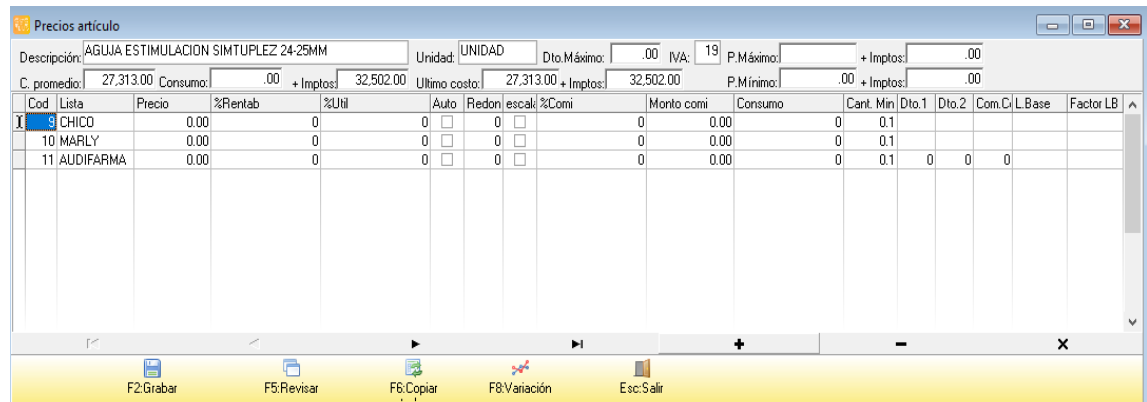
Precios artículo

Descripción: AGUJA ESTIMULACION SIMTUPLEZ 24-25MM Unidad: UNIDAD Dto.Máximo: .00 IVA: 19 P.Máximo: + Imptos: .00

C. promedio: 27,313.00 Consumo: .00 + Imptos: 32,502.00 Ultimo costo: 27,313.00 + Imptos: 32,502.00 P.Mínimo: .00 + Imptos: .00

| Cod | Lista | Precio | %Rentab | %Util | Auto | Redon | escala | %Comi | Monto comi | Consumo | Cant. Min | Dto.1 | Dto.2 | Com.Ci | L.Base | Factor LB |
|---|---|---|---|---|---|---|---|---|---|---|---|---|---|---|---|---|
| 9 | CHICO | 0.00 | 0 | 0 | ☐ | 0 | ☐ | 0 | 0.00 | 0 | 0.1 | | | | | |
| 10 | MARLY | 0.00 | 0 | 0 | ☐ | 0 | ☐ | 0 | 0.00 | 0 | 0.1 | | | | | |
| 11 | AUDIFARMA | 0.00 | 0 | 0 | ☐ | 0 | ☐ | 0 | 0.00 | 0 | 0.1 | 0 | 0 | 0 | | |

F2:Grabar F5:Revisar F6:Copiar F8:Variación Esc:Salir